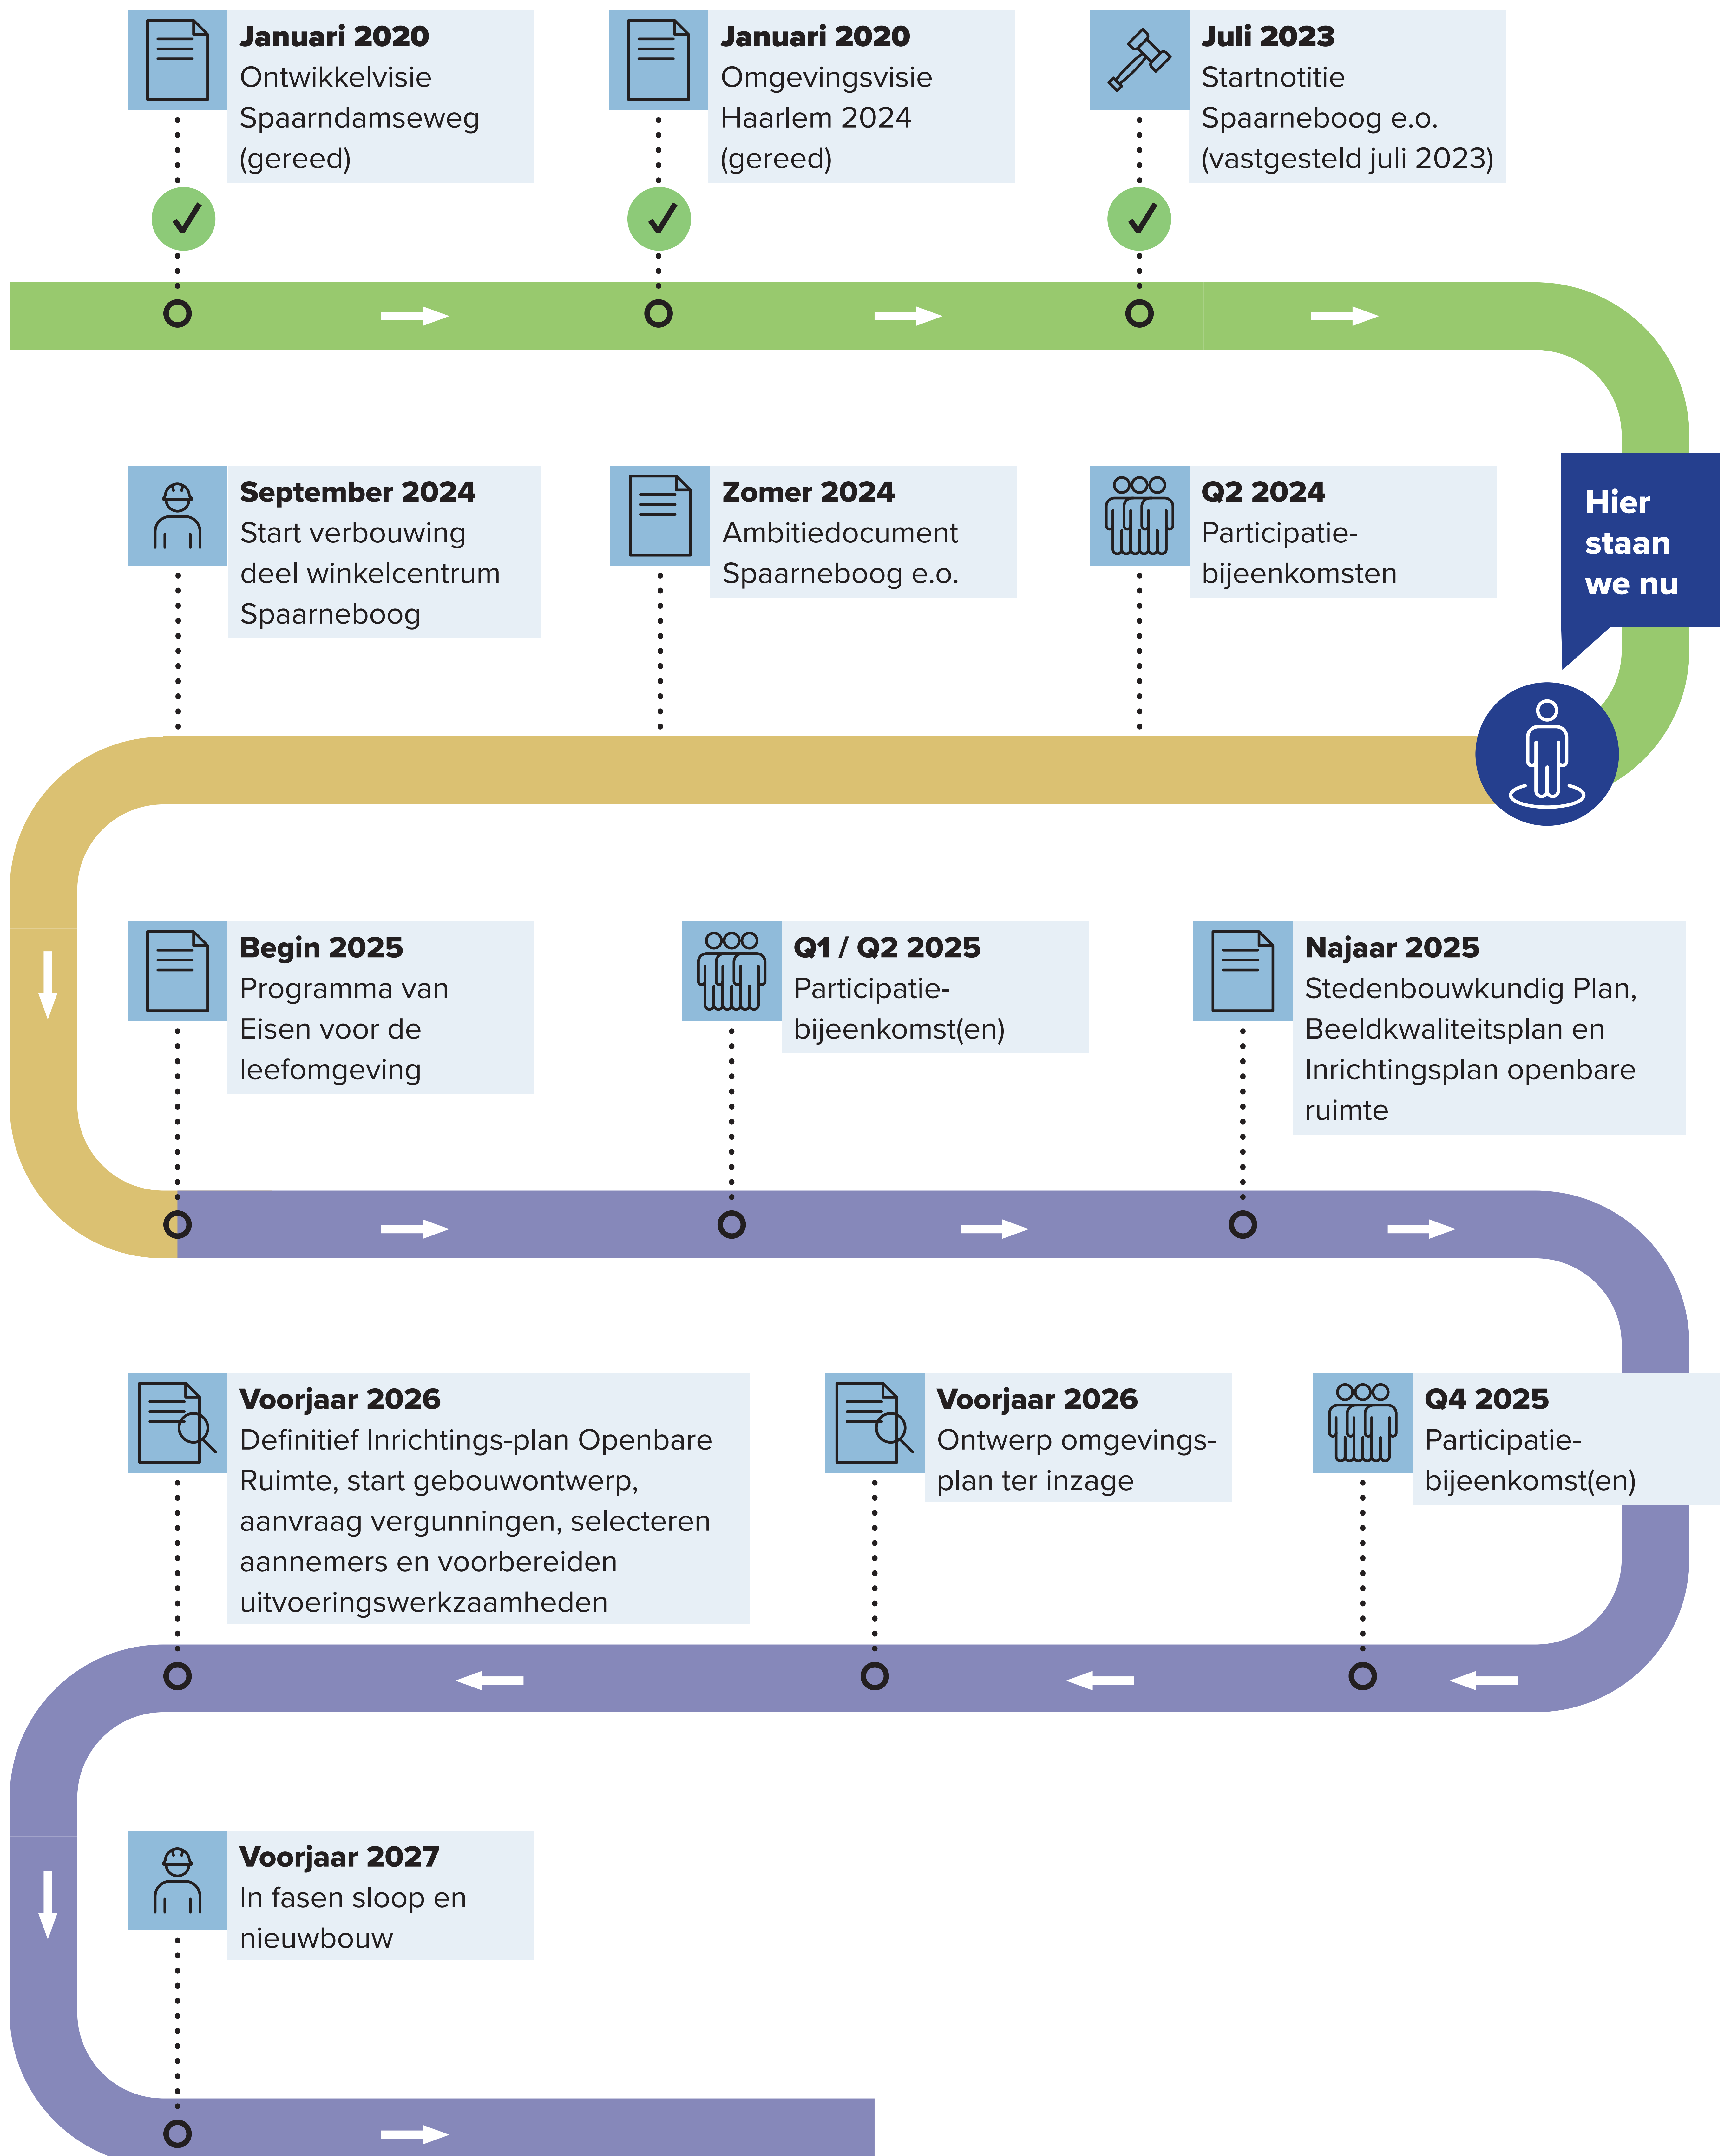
**Januari 2020**
Ontwikkelvisie Spaarndamseweg (gereed)

**Januari 2020**
Omgevingsvisie Haarlem 2024 (gereed)

**Juli 2023**
Startnotitie Spaarneboog e.o. (vastgesteld juli 2023)

**Hier staan we nu**

**September 2024**
Start verbouwing deel winkelcentrum Spaarneboog

**Zomer 2024**
Ambitiedocument Spaarneboog e.o.

**Q2 2024**
Participatie-bijeenkomsten

**Begin 2025**
Programma van Eisen voor de leefomgeving

**Q1 / Q2 2025**
Participatie-bijeenkomst(en)

**Najaar 2025**
Stedenbouwkundig Plan, Beeldkwaliteitsplan en Inrichtingsplan openbare ruimte

**Voorjaar 2026**
Definitief Inrichtings-plan Openbare Ruimte, start gebouwontwerp, aanvraag vergunningen, selecteren aannemers en voorbereiden uitvoeringswerkzaamheden

**Voorjaar 2026**
Ontwerp omgevings-plan ter inzage

**Q4 2025**
Participatie-bijeenkomst(en)

**Voorjaar 2027**
In fasen sloop en nieuwbouw